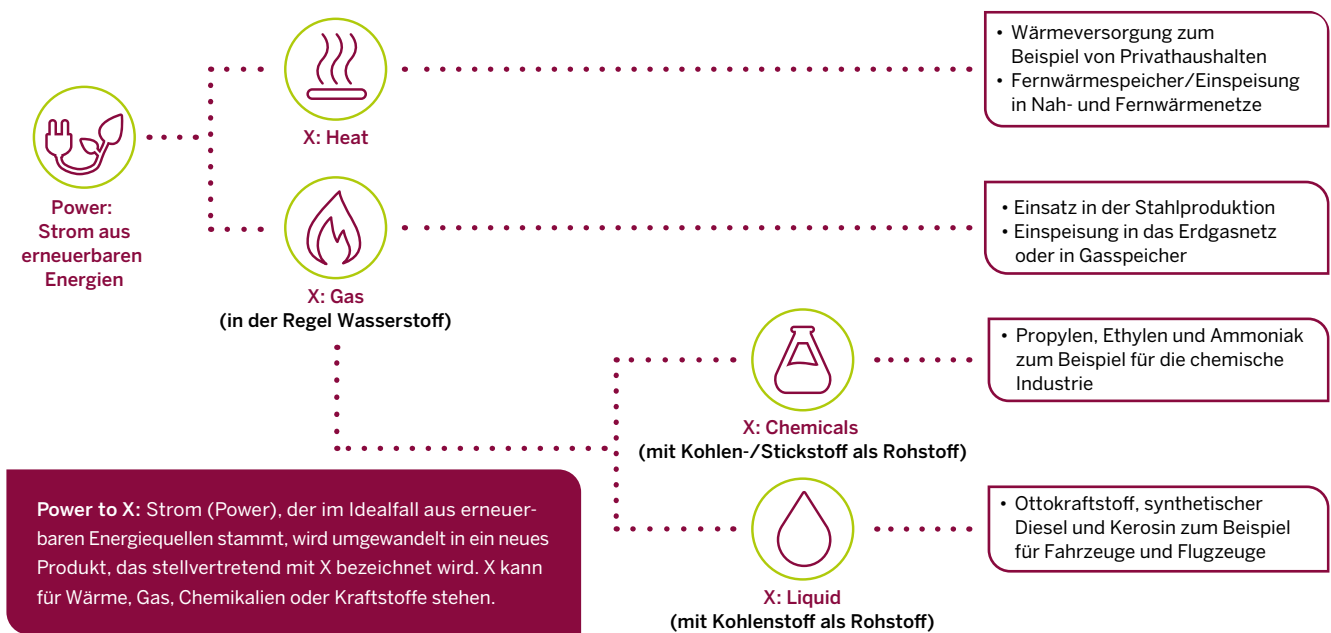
Power:
Strom aus erneuerbaren Energien

X: Heat

X: Gas
(in der Regel Wasserstoff)

• Wärmeversorgung zum Beispiel von Privathaushalten
• Fernwärmespeicher/Einspeisung in Nah- und Fernwärmenetze

• Einsatz in der Stahlproduktion
• Einspeisung in das Erdgasnetz oder in Gasspeicher

X: Chemicals
(mit Kohlen-/Stickstoff als Rohstoff)

• Propylen, Ethylen und Ammoniak zum Beispiel für die chemische Industrie

X: Liquid
(mit Kohlenstoff als Rohstoff)

• Ottokraftstoff, synthetischer Diesel und Kerosin zum Beispiel für Fahrzeuge und Flugzeuge

Power to X: Strom (Power), der im Idealfall aus erneuerbaren Energiequellen stammt, wird umgewandelt in ein neues Produkt, das stellvertretend mit X bezeichnet wird. X kann für Wärme, Gas, Chemikalien oder Kraftstoffe stehen.